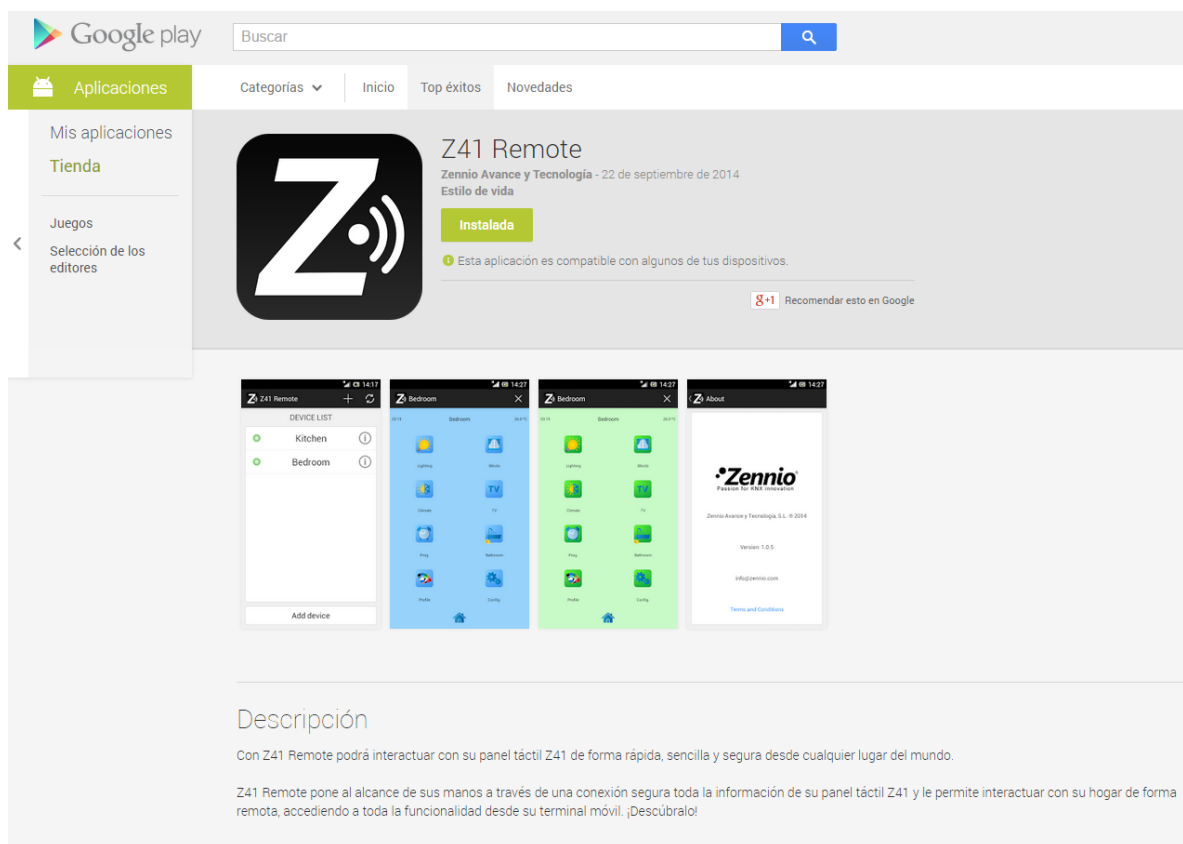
Google play

Buscar

Aplicaciones

Categorías

Inicio

Top éxitos

Novedades

Mis aplicaciones

Tienda

Juegos

Selección de los editores

Z41 Remote

Zennio Avance y Tecnología - 22 de septiembre de 2014

Estilo de vida

Instalada

Esta aplicación es compatible con algunos de tus dispositivos.

+1 Recomendar esto en Google

14:17
Z41 Remote
DEVICE LIST
Kitchen
Bedroom
Add device

14:27
Bedroom
Bedroom
Lighting
Blinds
Climate
TV
Prog
Bathroom
Profile
Config

14:27
Bedroom
Bedroom
Lighting
Blinds
Climate
TV
Prog
Bathroom
Profile
Config

14:27
About
Zennio
Passion for KNX innovation
Zennio Avance y Tecnología, S.L. © 2014
Version 1.0.5
info@zennio.com
Terms and Conditions

Descripción

Con Z41 Remote podrá interactuar con su panel táctil Z41 de forma rápida, sencilla y segura desde cualquier lugar del mundo.

Z41 Remote pone al alcance de sus manos a través de una conexión segura toda la información de su panel táctil Z41 y le permite interactuar con su hogar de forma remota, accediendo a toda la funcionalidad desde su terminal móvil. ¡Descúbralo!